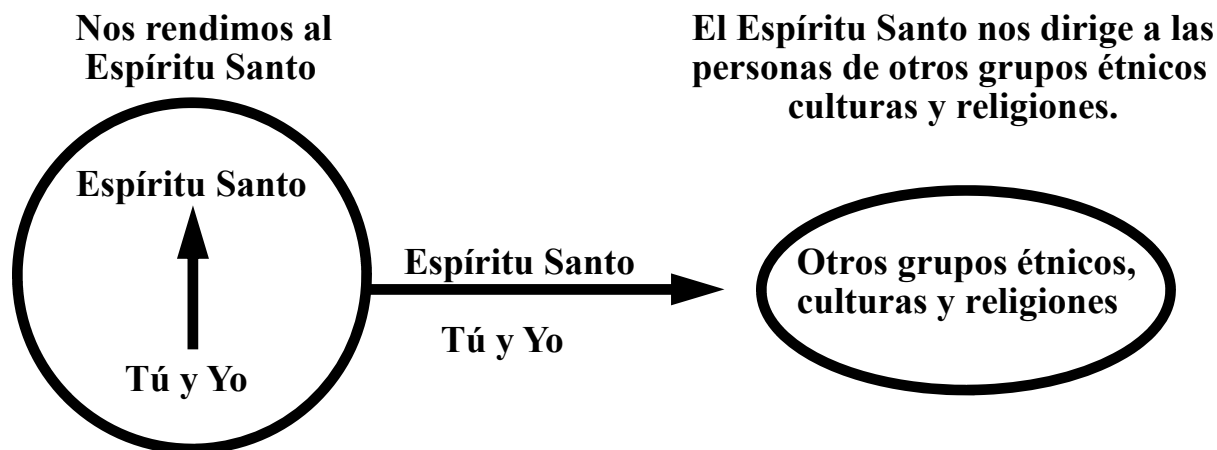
Nos rendimos al Espíritu Santo

El Espíritu Santo nos dirige a las personas de otros grupos étnicos culturas y religiones.

Espíritu Santo

Tú y Yo

Espíritu Santo

Tú y Yo

Otros grupos étnicos, culturas y religiones